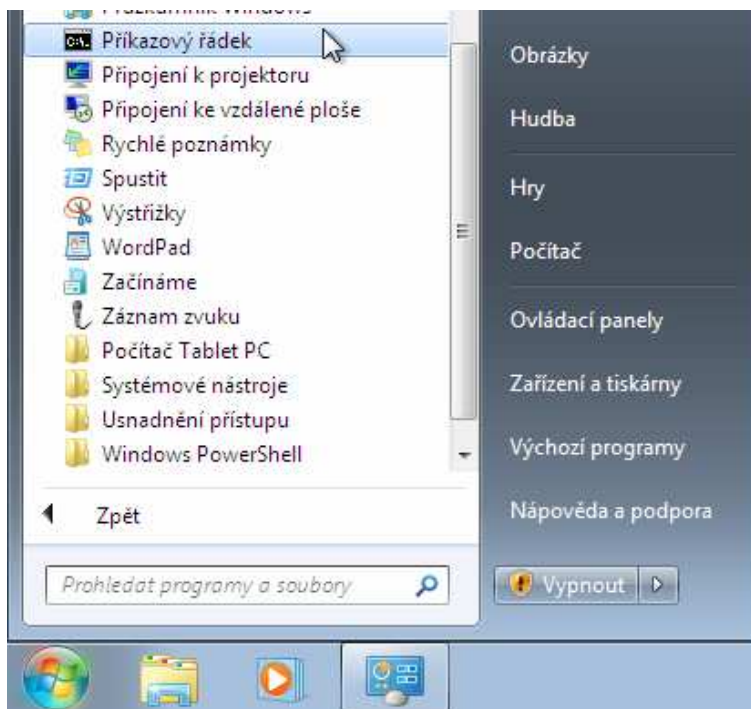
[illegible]
Příkazový řádek
Připojení k projektoru
Připojení ke vzdálené ploše
Rychlé poznámky
Spustit
Výstřižky
WordPad
Začínáme
Záznam zvuku
Počítač Tablet PC
Systémové nástroje
Usnadnění přístupu
Windows PowerShell

Zpět

Prohledat programy a soubory

Obrázky
Hudba
Hry
Počítač
Ovládací panely
Zařízení a tiskárny
Výchozí programy
Nápověda a podpora

Vypnout